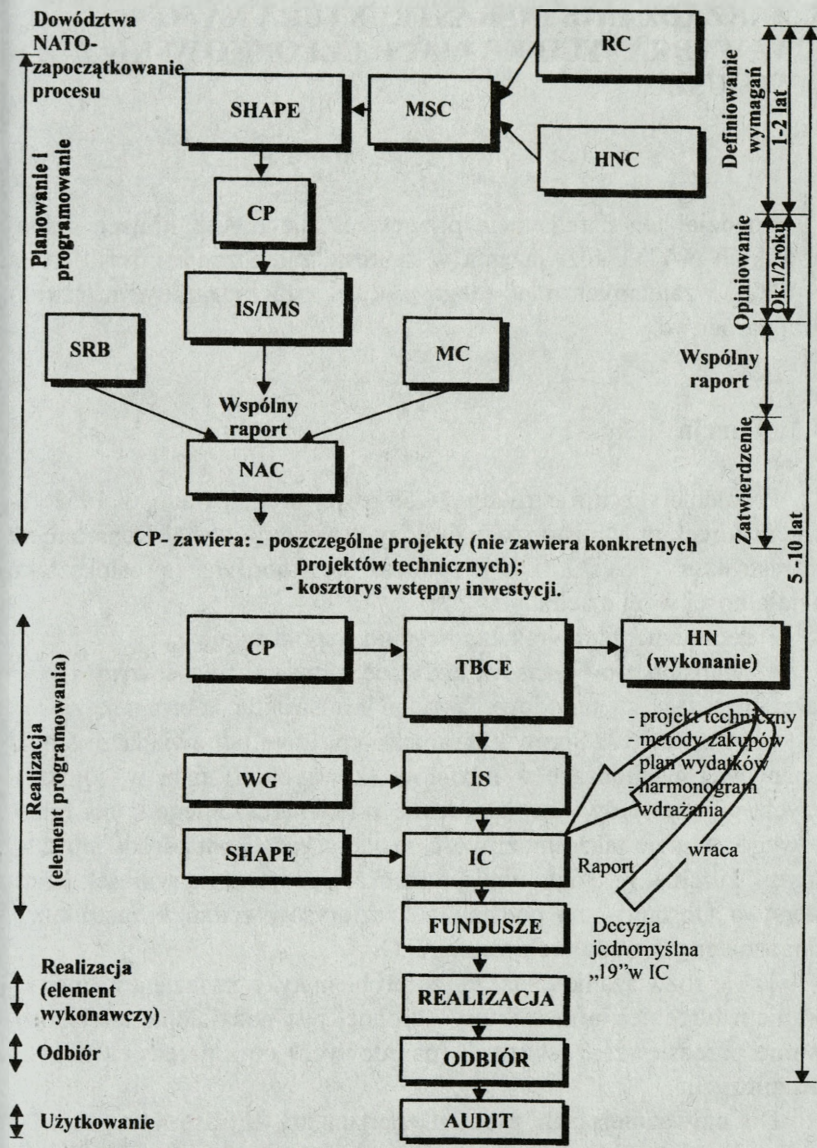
Dowództwa NATO- zapoczątkowanie procesu

Planowanie i programowanie

RC

SHAPE

MSC

HNC

CP

IS/IMS

SRB

MC

Wspólny raport

NAC

Definiowanie wymagań 1-2 lat

Opiniowanie Ok.1/2roku

Wspólny raport

Zatwierdzenie

5 -10 lat

CP- zawiera: - poszczególne projekty (nie zawiera konkretnych projektów technicznych);
- kosztorys wstępny inwestycji.

Realizacja (element programowania)

CP

TBCE

HN (wykonanie)

- projekt techniczny
- metody zakupów
- plan wydatków
- harmonogram wdrażania

WG

IS

SHAPE

IC

Raport

wraca

FUNDUSZE

Decyzja jednomyślna „19"w IC

Realizacja (element wykonawczy)

REALIZACJA

Odbiór

ODBIÓR

Użytkowanie

AUDIT